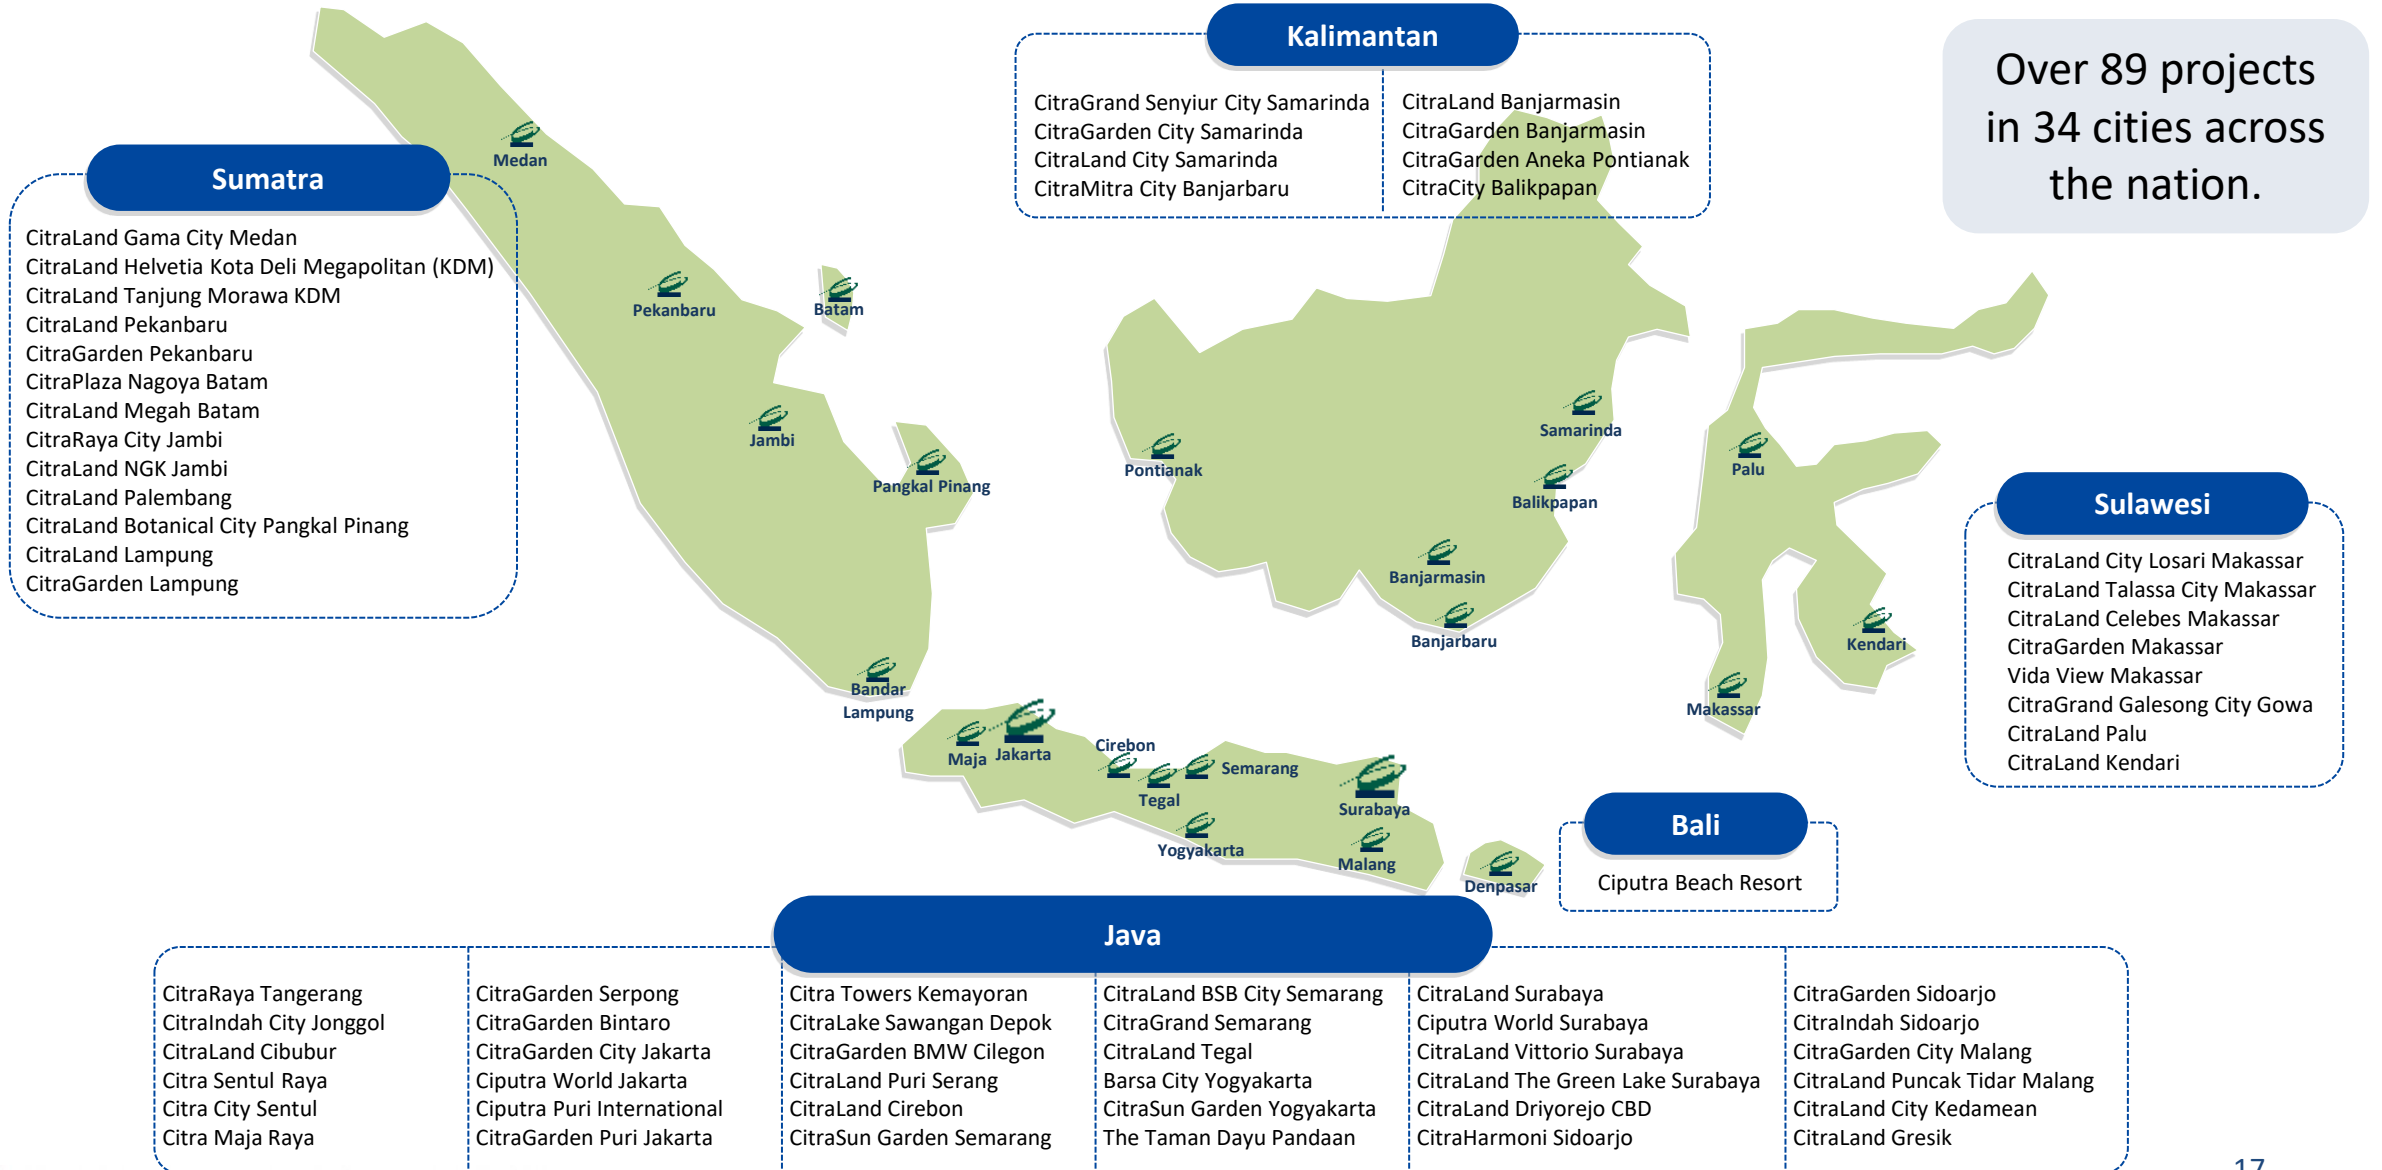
Over 89 projects in 34 cities across the nation.

Sumatra

CitraLand Gama City Medan
CitraLand Helvetia Kota Deli Megapolitan (KDM)
CitraLand Tanjung Morawa KDM
CitraLand Pekanbaru
CitraGarden Pekanbaru
CitraPlaza Nagoya Batam
CitraLand Megah Batam
CitraRaya City Jambi
CitraLand NGK Jambi
CitraLand Palembang
CitraLand Botanical City Pangkal Pinang
CitraLand Lampung
CitraGarden Lampung

Kalimantan

CitraGrand Senyiur City Samarinda
CitraGarden City Samarinda
CitraLand City Samarinda
CitraMitra City Banjarbaru

CitraLand Banjarmasin
CitraGarden Banjarmasin
CitraGarden Aneka Pontianak
CitraCity Balikpapan

Medan
Pekanbaru
Batam
Jambi
Pangkal Pinang
Bandar Lampung
Pontianak
Samarinda
Balikpapan
Banjarmasin
Banjarbaru
Palu
Kendari
Makassar
Maja
Jakarta
Cirebon
Tegal
Semarang
Surabaya
Yogyakarta
Malang
Denpasar

Sulawesi

CitraLand City Losari Makassar
CitraLand Talassa City Makassar
CitraLand Celebes Makassar
CitraGarden Makassar
Vida View Makassar
CitraGrand Galesong City Gowa
CitraLand Palu
CitraLand Kendari

Bali

Ciputra Beach Resort

Java

CitraRaya Tangerang
CitraIndah City Jonggol
CitraLand Cibubur
Citra Sentul Raya
Citra City Sentul
Citra Maja Raya

CitraGarden Serpong
CitraGarden Bintaro
CitraGarden City Jakarta
Ciputra World Jakarta
Ciputra Puri International
CitraGarden Puri Jakarta

Citra Towers Kemayoran
CitraLake Sawangan Depok
CitraGarden BMW Cilegon
CitraLand Puri Serang
CitraLand Cirebon
CitraSun Garden Semarang

CitraLand BSB City Semarang
CitraGrand Semarang
CitraLand Tegal
Barsa City Yogyakarta
CitraSun Garden Yogyakarta
The Taman Dayu Pandaan

CitraLand Surabaya
Ciputra World Surabaya
CitraLand Vittorio Surabaya
CitraLand The Green Lake Surabaya
CitraLand Driyorejo CBD
CitraHarmoni Sidoarjo

CitraGarden Sidoarjo
CitraIndah Sidoarjo
CitraGarden City Malang
CitraLand Puncak Tidar Malang
CitraLand City Kedamean
CitraLand Gresik

17